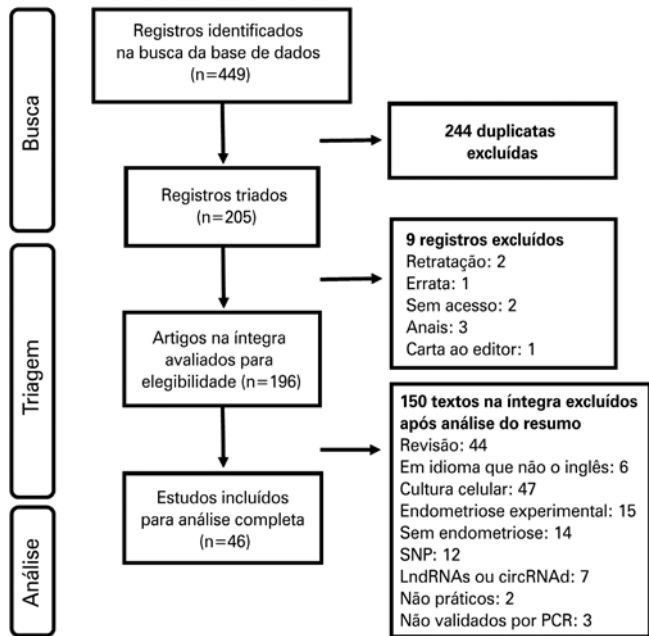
Busca

Registros identificados na busca da base de dados (n=449)

244 duplicatas excluídas

Registros triados (n=205)

Triagem

9 registros excluídos
Retratação: 2
Errata: 1
Sem acesso: 2
Anais: 3
Carta ao editor: 1

Artigos na íntegra avaliados para elegibilidade (n=196)

150 textos na íntegra excluídos após análise do resumo
Revisão: 44
Em idioma que não o inglês: 6
Cultura celular: 47
Endometriose experimental: 15
Sem endometriose: 14
SNP: 12
LndRNAs ou circRNAd: 7
Não práticos: 2
Não validados por PCR: 3

Análise

Estudos incluídos para análise completa (n=46)